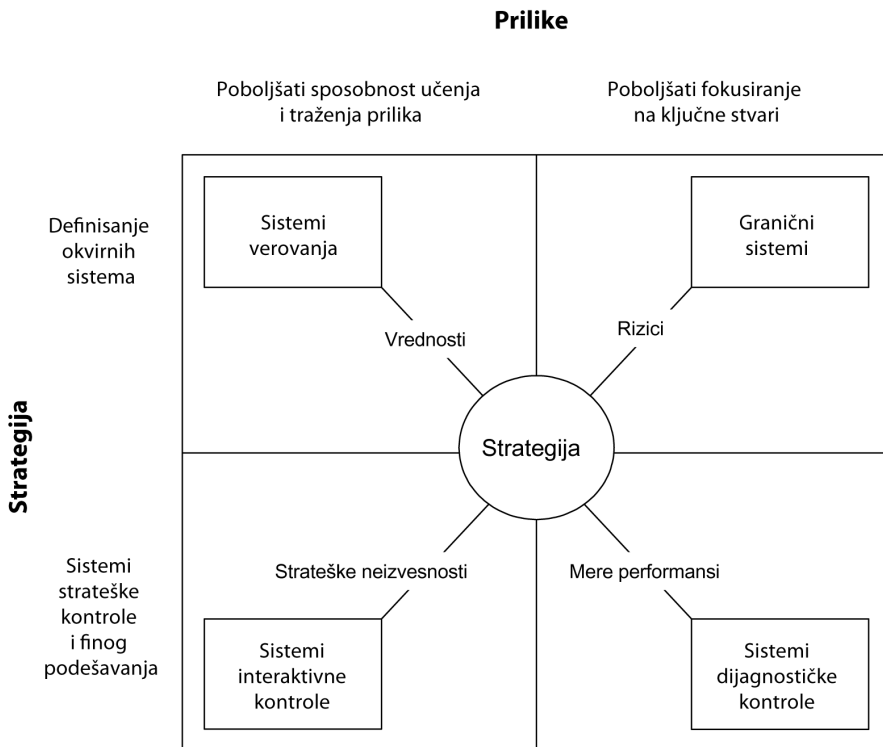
Prilike

Poboljšati sposobnost učenja i traženja prilika

Poboljšati fokusiranje na ključne stvari

Strategija

Definisanje okvirnih sistema

Sistemi verovanja

Granični sistemi

Vrednosti

Rizici

Strategija

Sistemi strateške kontrole i finog podešavanja

Strateške neizvesnosti

Mere performansi

Sistemi interaktivne kontrole

Sistemi dijagnostičke kontrole